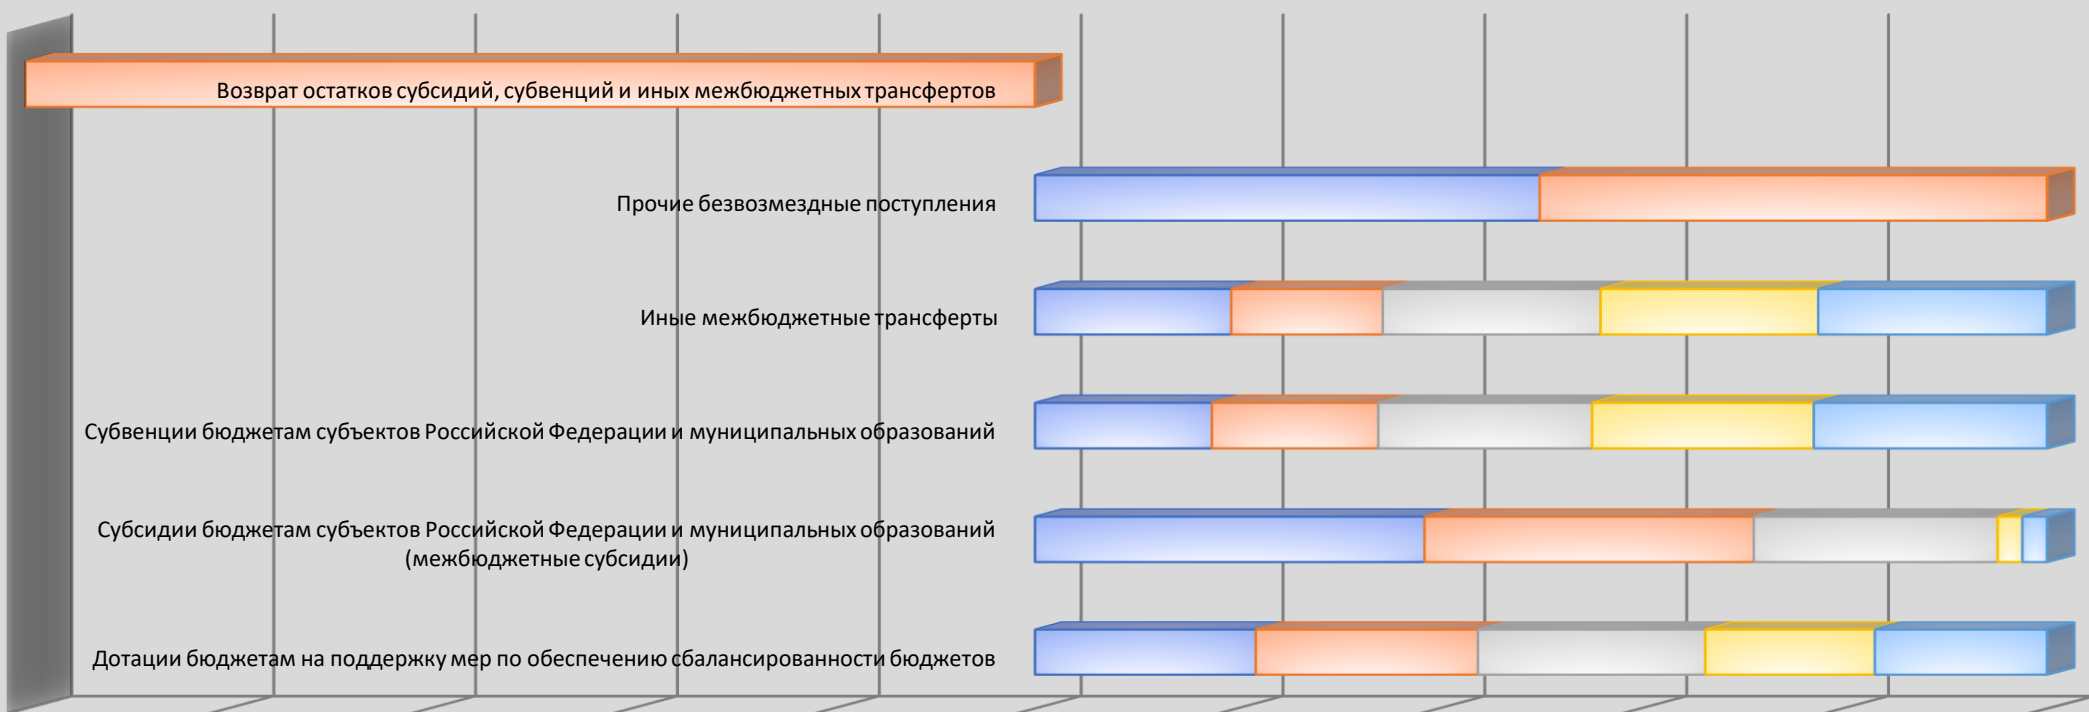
Возврат остатков субсидий, субвенций и иных межбюджетных трансфертов

Прочие безвозмездные поступления

Иные межбюджетные трансферты

Субвенции бюджетам субъектов Российской Федерации и муниципальных образований

Субсидии бюджетам субъектов Российской Федерации и муниципальных образований (межбюджетные субсидии)

Дотации бюджетам на поддержку мер по обеспечению сбалансированности бюджетов